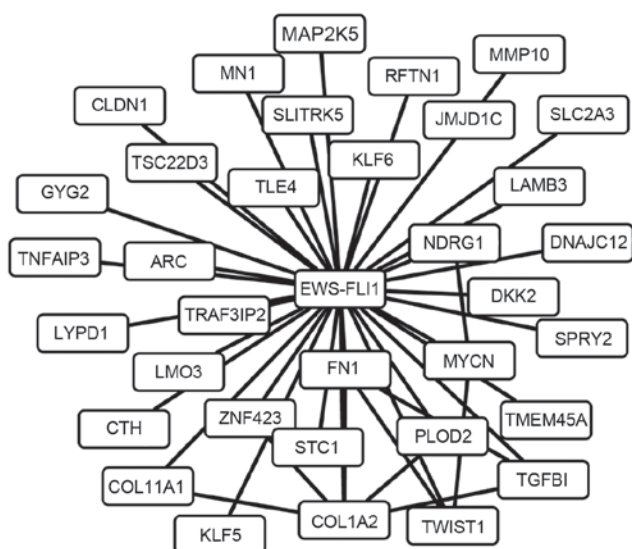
MAP2K5
MN1
RFTN1
MMP10
CLDN1
SLITRK5
JMJD1C
SLC2A3
TSC22D3
KLF6
TLE4
LAMB3
GYG2
NDRG1
DNAJC12
TNFAIP3
ARC
EWS-FLI1
DKK2
LYPD1
TRAF3IP2
SPRY2
LMO3
FN1
MYCN
CTH
ZNF423
TMEM45A
STC1
PLOD2
COL11A1
TGFBI
KLF5
COL1A2
TWIST1